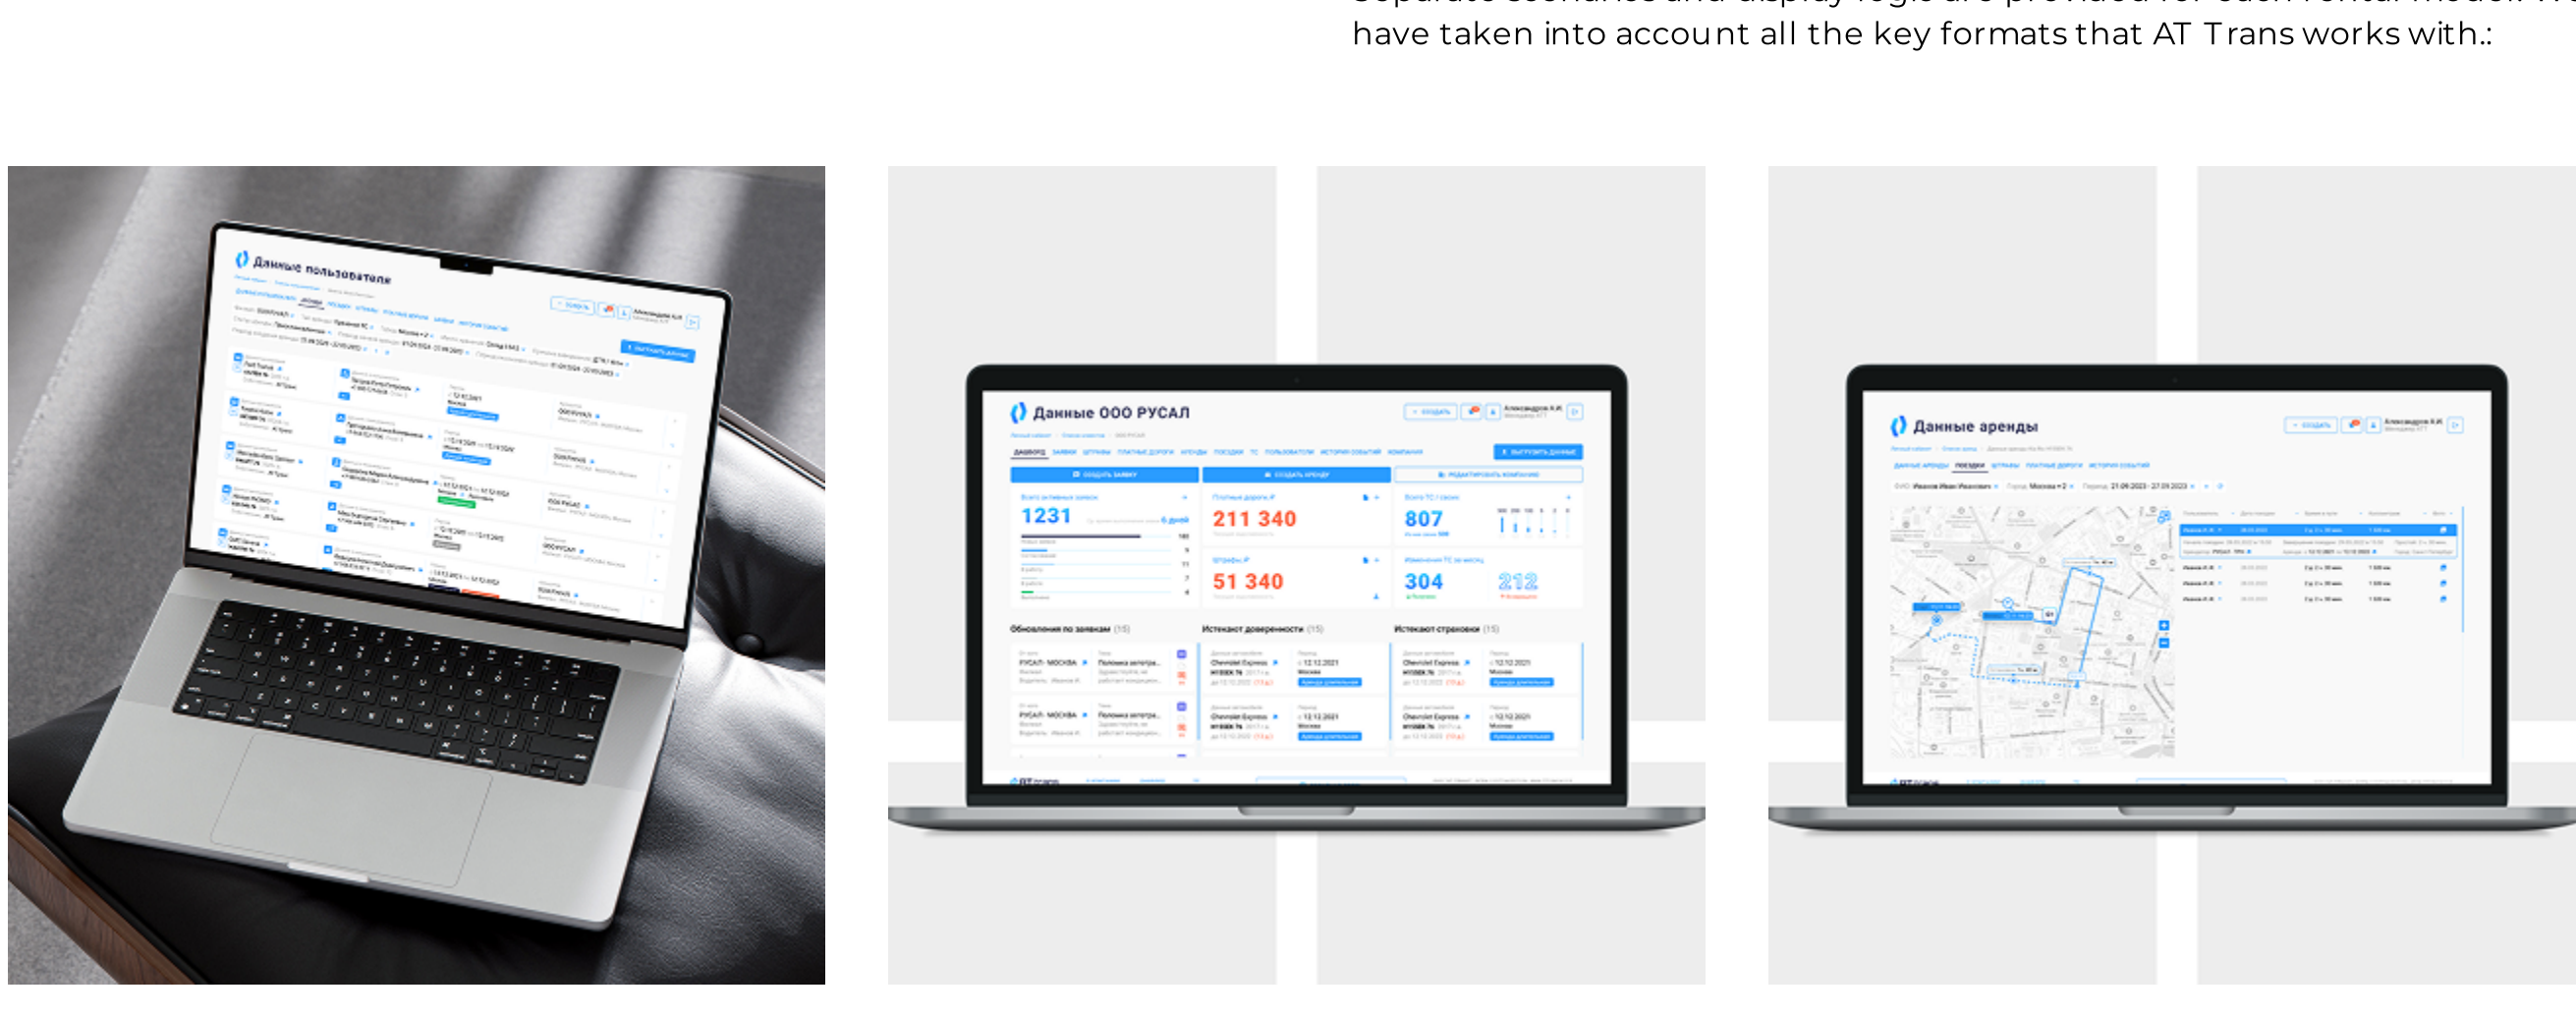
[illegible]
have taken into account all the key formats that AT Trans works with.:

Данные пользователя

Данные ООО РУСАЛ

1231

211 340

807

51 340

304

212

Обновления по заявкам

Истекают доверенности

Истекают страховки

РУСАЛ- МОСКВА

Chevrolet Express

Данные аренды